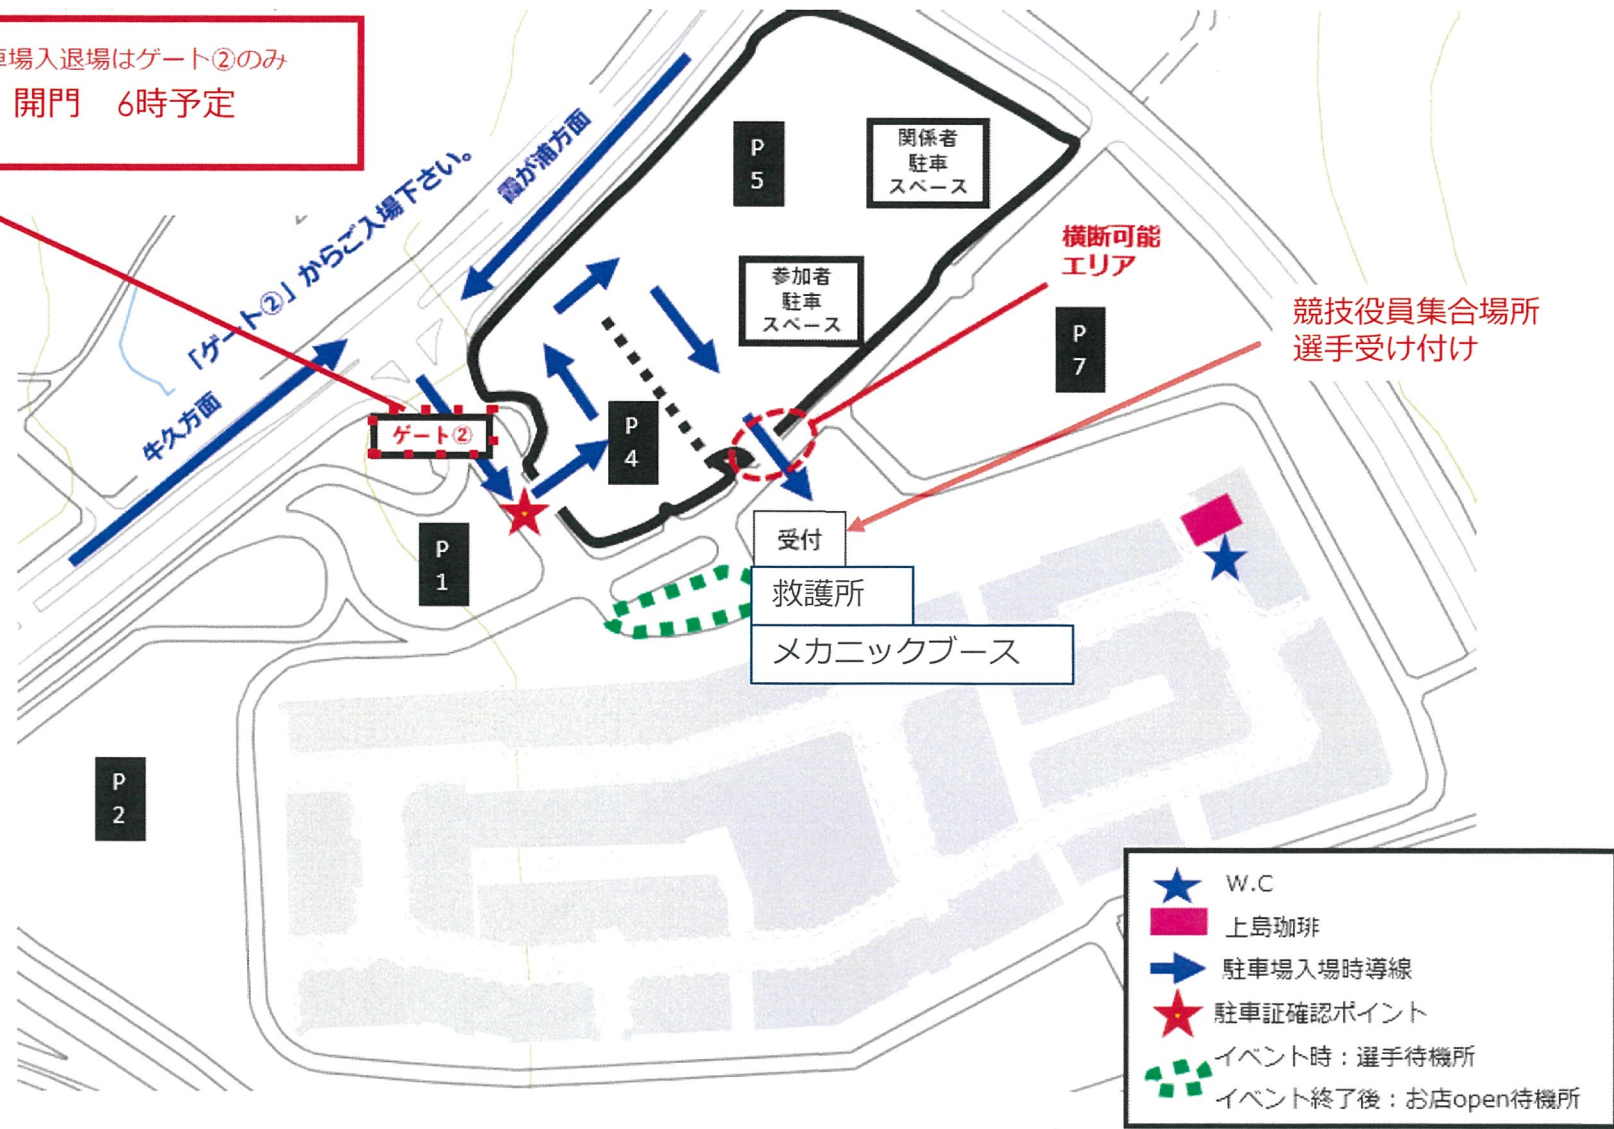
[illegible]車場入退場はゲート②のみ
開門　6時予定

「ゲート②」からご入場下さい。

霞ケ浦方面

牛久方面

ゲート②

P 5

関係者 駐車 スペース

参加者 駐車 スペース

横断可能 エリア

競技役員集合場所
選手受け付け

P 7

P 4

P 1

受付

救護所

メカニックブース

P 2

W.C
上島珈琲
駐車場入場時導線
駐車証確認ポイント
イベント時：選手待機所
イベント終了後：お店open待機所